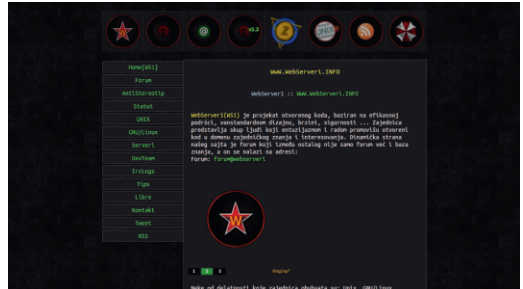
Home[WSi]
Forum
AntiStereotip
Statut
UNIX
GNU/Linux
Serveri
DevTeam
Irclogs
Tips
Libre
Kontakt
Tweet
RSS

WwW.WebServeri.INFO

WebServeri :: WwW.WebServeri.INFO

WebServeri[WSi] je projekat otvorenog koda, baziran na efikasnoj podršci, vanstandardnom dizajnu, brzini, sigurnosti ... Zajednica predstavlja skup ljudi koji entuzijazmom i radom promovišu otvoreni kod u domenu zajedničkog znanja i interesovanja. Dinamička strana našeg sajta je forum koji između ostalog nije samo forum već i baza znanja, a on se nalazi na adresi:
Forum: forum@webserveri

1 2 3

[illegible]

Neke od delatnosti koje zajednica obuhvata su: Unix, GNU/Linux